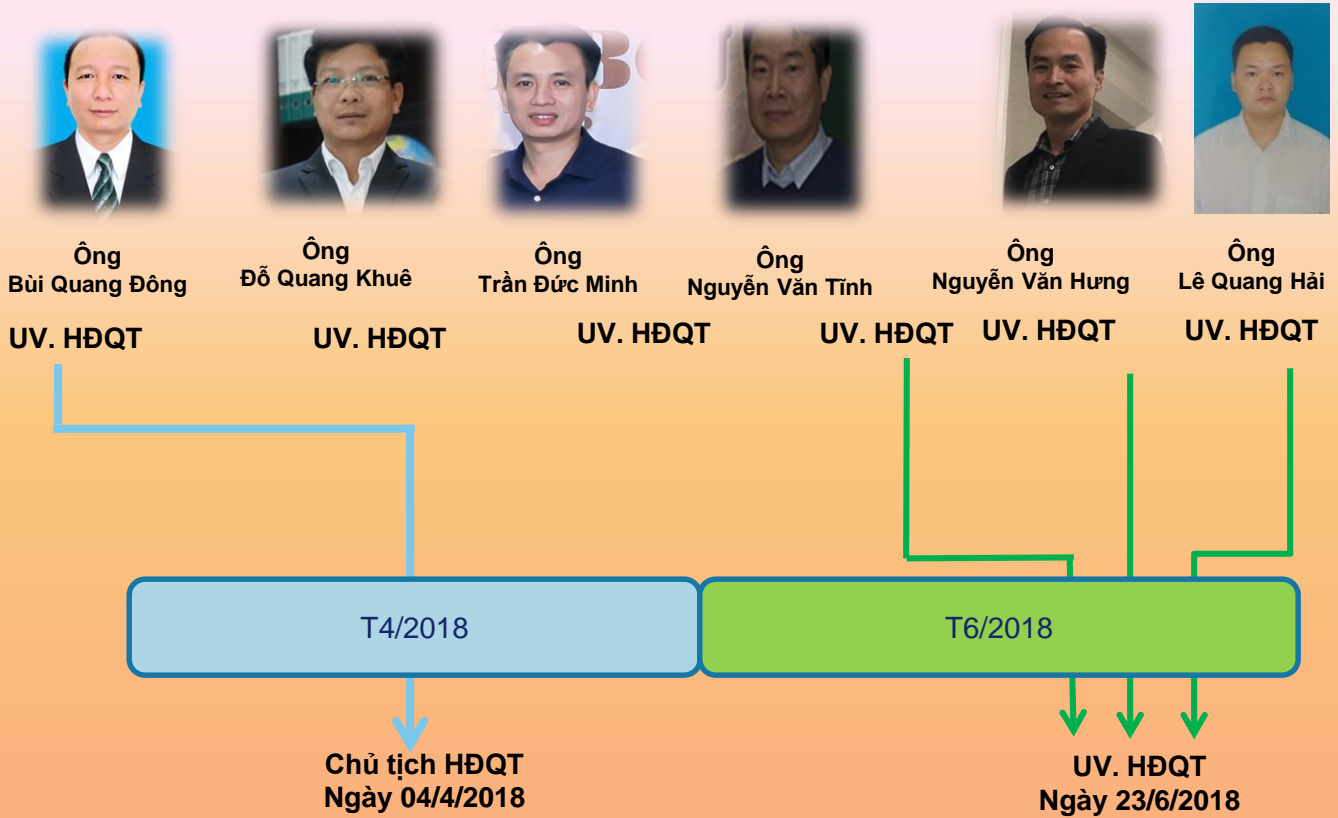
Ông
Bùi Quang Đông

UV. HĐQT

Ông
Đỗ Quang Khuê

UV. HĐQT

Ông
Trần Đức Minh

UV. HĐQT

Ông
Nguyễn Văn Tĩnh

UV. HĐQT

Ông
Nguyễn Văn Hưng

UV. HĐQT

Ông
Lê Quang Hải

UV. HĐQT

T4/2018

T6/2018

Chủ tịch HĐQT
Ngày 04/4/2018

UV. HĐQT
Ngày 23/6/2018